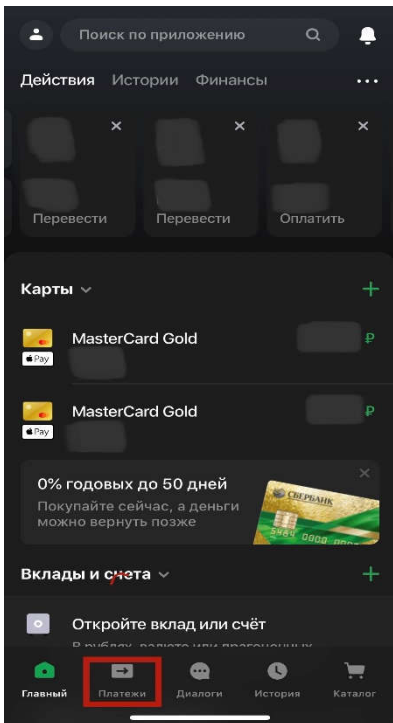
Поиск по приложению

Действия Истории Финансы •••

Перевести Перевести Оплатить

Карты

+

MasterCard Gold ₽

Pay

MasterCard Gold ₽

Pay

0% годовых до 50 дней

Покупайте сейчас, а деньги можно вернуть позже

СБЕРБАНК

Вклады и счета

+

Откройте вклад или счёт

В рублях, валюте или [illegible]

Главный Платежи Диалоги История Каталог